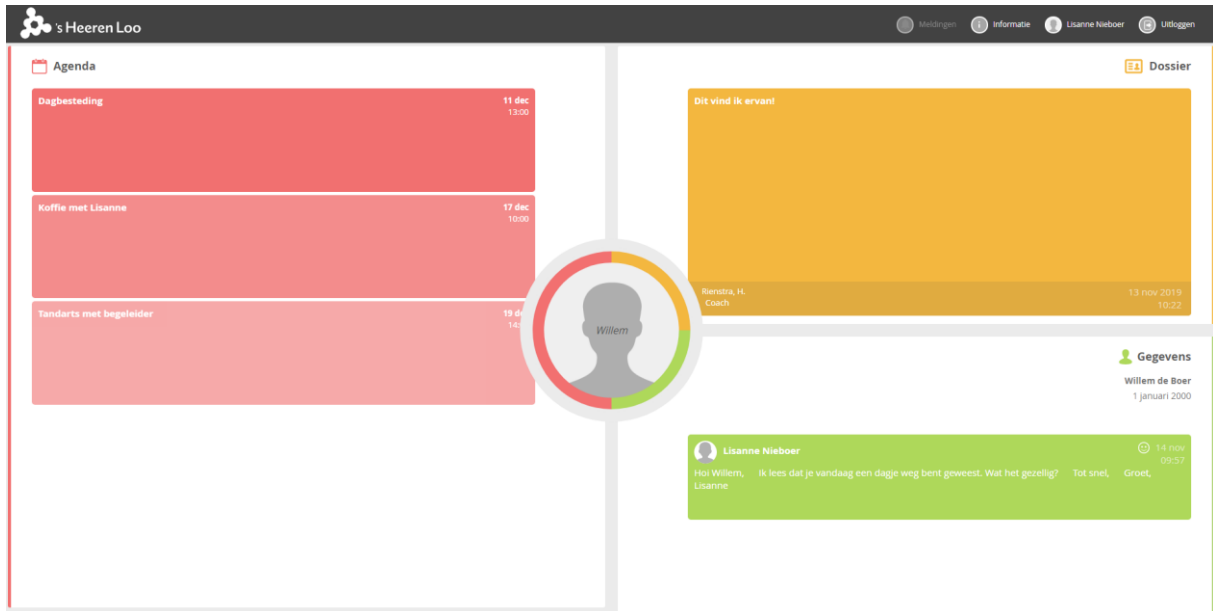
's Heeren Loo

Meldingen Informatie Lisanne Nieboer Uitloggen

Agenda

Dagbesteding
11 dec
13:00

Koffie met Lisanne
17 dec
10:00

Tandarts met begeleider
19 de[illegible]
14:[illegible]

Willem

Dossier

Dit vind ik ervan!

Rienstra, H.
Coach
13 nov 2019
10:22

Gegevens

Willem de Boer
1 januari 2000

Lisanne Nieboer
14 nov
09:57
Hoi Willem, Ik lees dat je vandaag een dagje weg bent geweest. Wat het gezellig? Tot snel, Groet, Lisanne